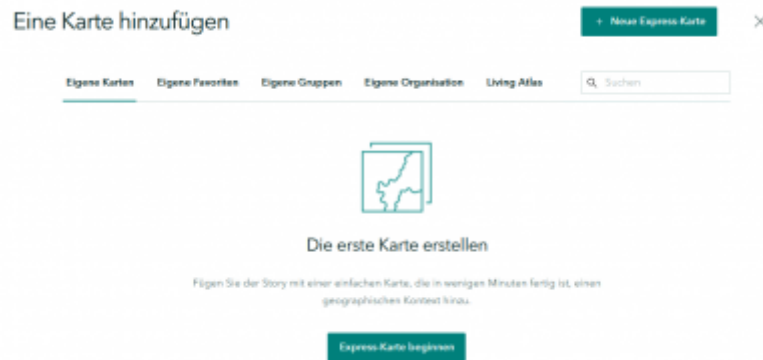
Eine Karte hinzufügen

+ Neue Express-Karte

×

Eigene Karten | Eigene Favoriten | Eigene Gruppen | Eigene Organisation | Living Atlas

Suchen

Die erste Karte erstellen

Fügen Sie der Story mit einer einfachen Karte, die in wenigen Minuten fertig ist, einen geographischen Kontext hinzu.

Express-Karte beginnen